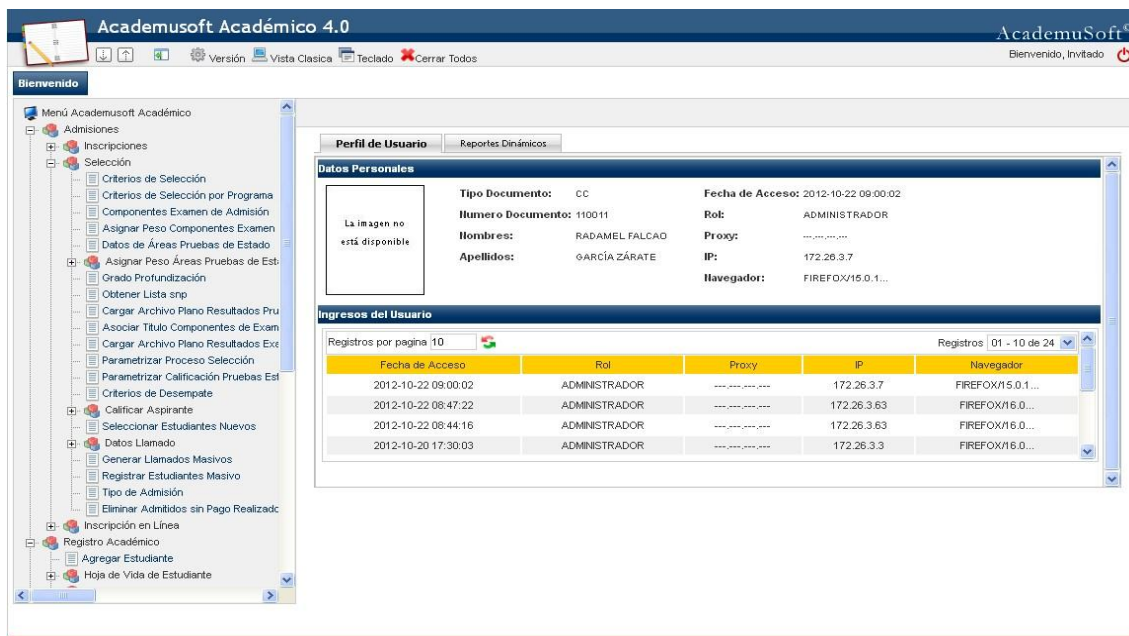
Academusoft Académico 4.0

AcademuSoft®

Versión Vista Clasica Teclado Cerrar Todos

Bienvenido, Invitado

Bienvenido

Menú Academusoft Académico
Admisiones
Inscripciones
Selección
Criterios de Selección
Criterios de Selección por Programa
Componentes Examen de Admisión
Asignar Peso Componentes Examen
Datos de Áreas Pruebas de Estado
Asignar Peso Áreas Pruebas de Est
Grado Profundización
Obtener Lista snp
Cargar Archivo Plano Resultados Pru
Asociar Titulo Componentes de Exam
Cargar Archivo Plano Resultados Exe
Parametrizar Proceso Selección
Parametrizar Calificación Pruebas Est
Criterios de Desempate
Calificar Aspirante
Seleccionar Estudiantes Nuevos
Datos Llamado
Generar Llamados Masivos
Registrar Estudiantes Masivo
Tipo de Admisión
Eliminar Admitidos sin Pago Realizadc
Inscripción en Línea
Registro Académico
Agregar Estudiante
Hoja de Vida de Estudiante

Perfil de Usuario | Reportes Dinámicos

Datos Personales

La imagen no está disponible

Tipo Documento: CC
Numero Documento: 110011
Nombres: RADAMEL FALCAO
Apellidos: GARCÍA ZÁRATE

Fecha de Acceso: 2012-10-22 09:00:02
Rol: ADMINISTRADOR
Proxy: ---.---.---.---
IP: 172.26.3.7
Navegador: FIREFOX/15.0.1...

Ingresos del Usuario

Registros por pagina 10

Registros 01 - 10 de 24

| Fecha de Acceso | Rol | Proxy | IP | Navegador |
|---|---|---|---|---|
| 2012-10-22 09:00:02 | ADMINISTRADOR | ---.---.---.--- | 172.26.3.7 | FIREFOX/15.0.1... |
| 2012-10-22 08:47:22 | ADMINISTRADOR | ---.---.---.--- | 172.26.3.63 | FIREFOX/16.0... |
| 2012-10-22 08:44:16 | ADMINISTRADOR | ---.---.---.--- | 172.26.3.63 | FIREFOX/16.0... |
| 2012-10-20 17:30:03 | ADMINISTRADOR | ---.---.---.--- | 172.26.3.3 | FIREFOX/16.0... |